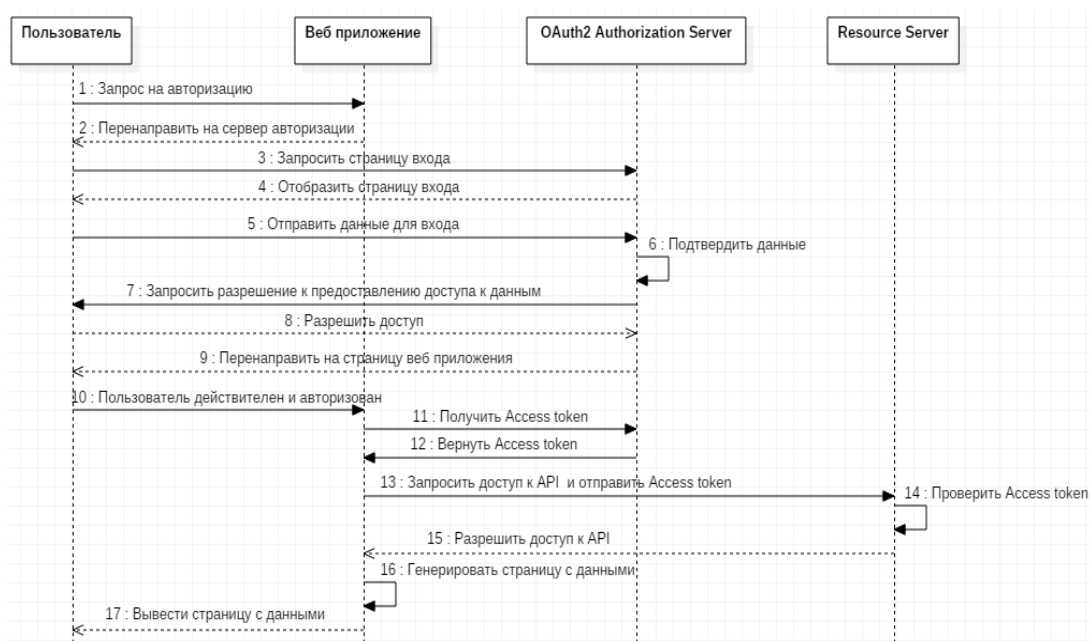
Пользователь

Веб приложение

OAuth2 Authorization Server

Resource Server

1 : Запрос на авторизацию

2 : Перенаправить на сервер авторизации

3 : Запросить страницу входа

4 : Отобразить страницу входа

5 : Отправить данные для входа

6 : Подтвердить данные

7 : Запросить разрешение к предоставлению доступа к данным

8 : Разрешить доступ

9 : Перенаправить на страницу веб приложения

10 : Пользователь действителен и авторизован

11 : Получить Access token

12 : Вернуть Access token

13 : Запросить доступ к API и отправить Access token

14 : Проверить Access token

15 : Разрешить доступ к API

16 : Генерировать страницу с данными

17 : Вывести страницу с данными